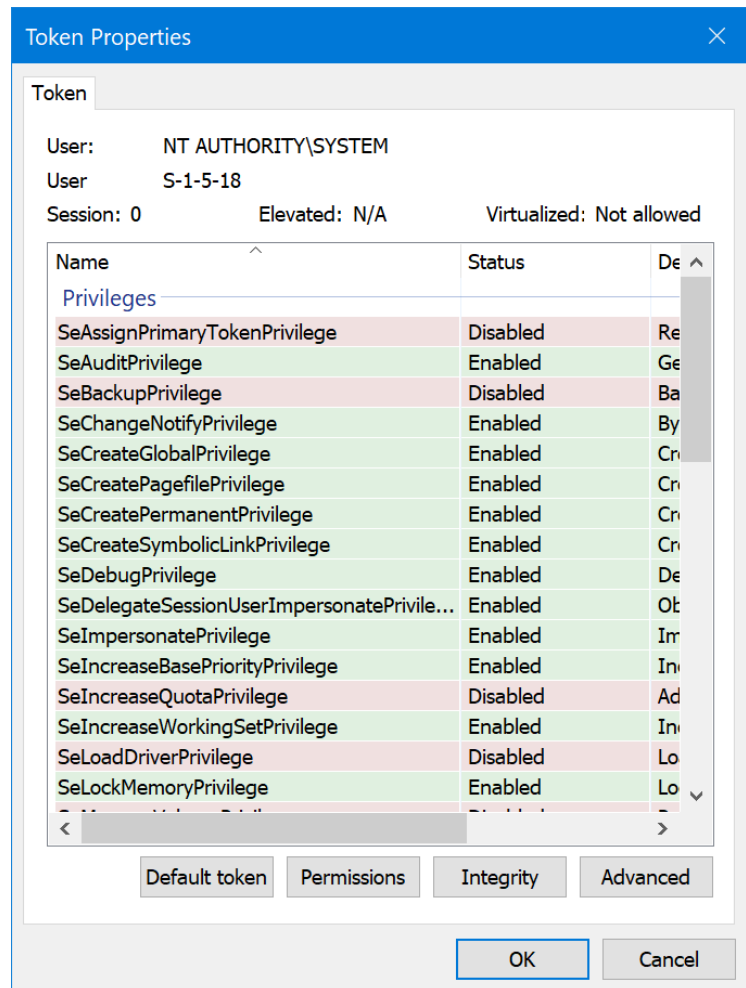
Token Properties

Token

User: NT AUTHORITY\SYSTEM
User S-1-5-18
Session: 0 Elevated: N/A Virtualized: Not allowed

| Name | Status | De |
|---|---|---|
| Privileges | | |
| SeAssignPrimaryTokenPrivilege | Disabled | Re |
| SeAuditPrivilege | Enabled | Ge |
| SeBackupPrivilege | Disabled | Ba |
| SeChangeNotifyPrivilege | Enabled | By |
| SeCreateGlobalPrivilege | Enabled | Cr |
| SeCreatePagefilePrivilege | Enabled | Cr |
| SeCreatePermanentPrivilege | Enabled | Cr |
| SeCreateSymbolicLinkPrivilege | Enabled | Cr |
| SeDebugPrivilege | Enabled | De |
| SeDelegateSessionUserImpersonatePrivile... | Enabled | Ob |
| SeImpersonatePrivilege | Enabled | Im |
| SeIncreaseBasePriorityPrivilege | Enabled | In |
| SeIncreaseQuotaPrivilege | Disabled | Ad |
| SeIncreaseWorkingSetPrivilege | Enabled | In |
| SeLoadDriverPrivilege | Disabled | Lo |
| SeLockMemoryPrivilege | Enabled | Lo |
| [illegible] | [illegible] | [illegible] |

Default token Permissions Integrity Advanced

OK Cancel